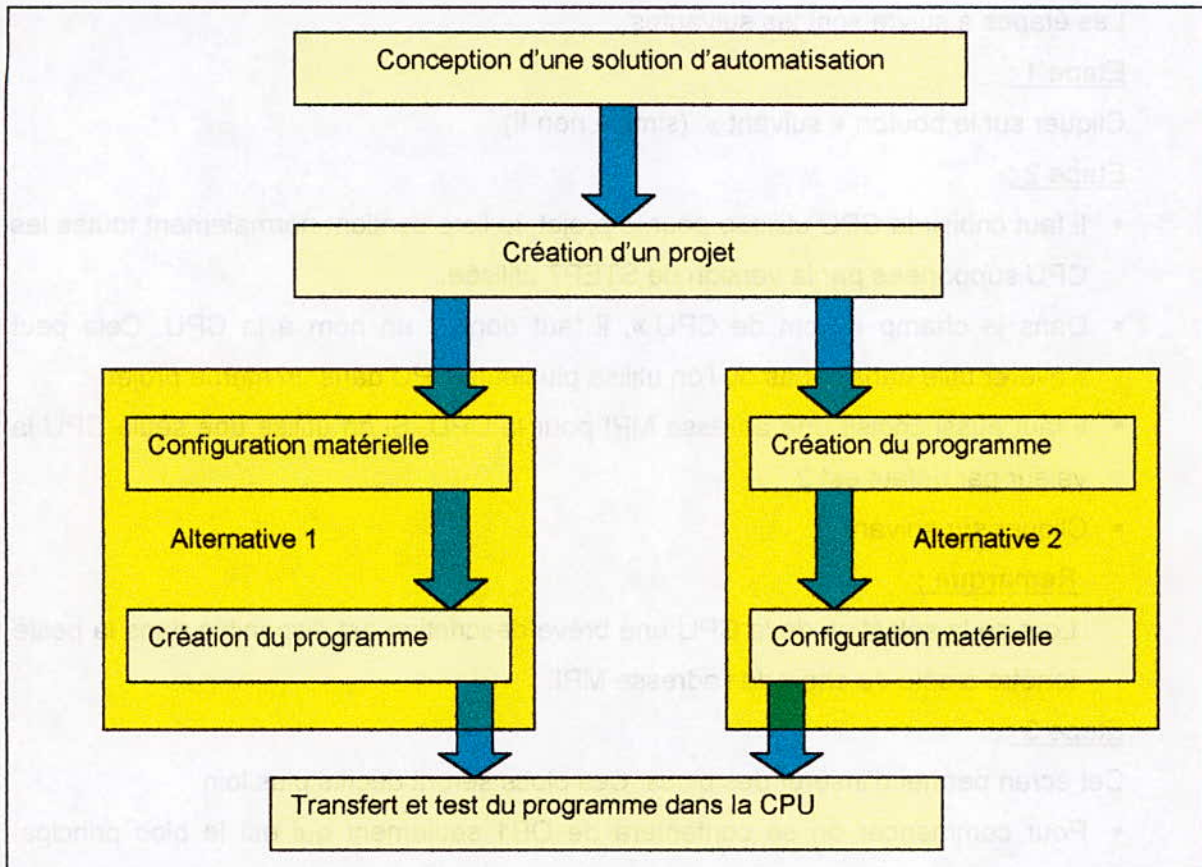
Conception d'une solution d'automatisation

Création d'un projet

Configuration matérielle

Alternative 1

Création du programme

Création du programme

Alternative 2

Configuration matérielle

Transfert et test du programme dans la CPU